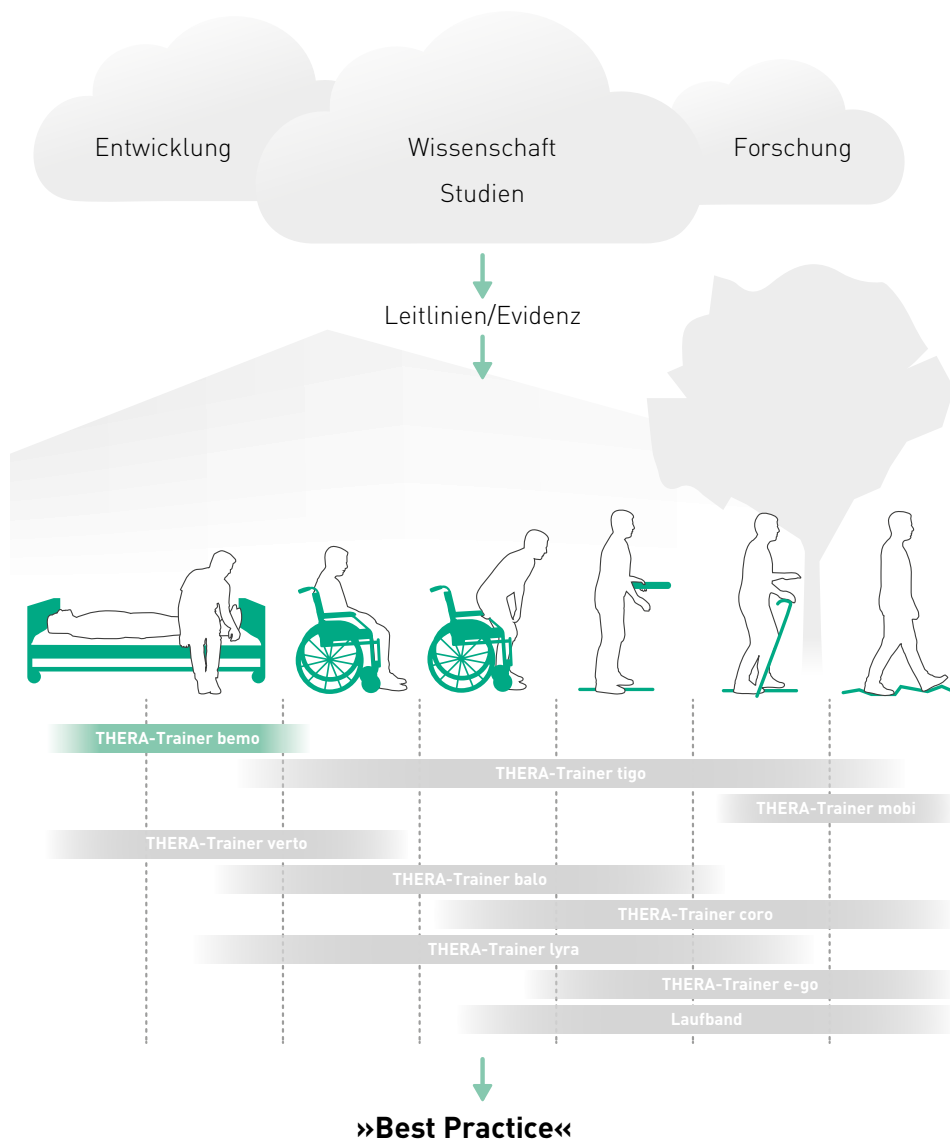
Entwicklung

Wissenschaft
Studien

Forschung

Leitlinien/Evidenz

THERA-Trainer bemo

THERA-Trainer tigo

THERA-Trainer mobi

THERA-Trainer verto

THERA-Trainer balo

THERA-Trainer coro

THERA-Trainer lyra

THERA-Trainer e-go

Laufband

»Best Practice«